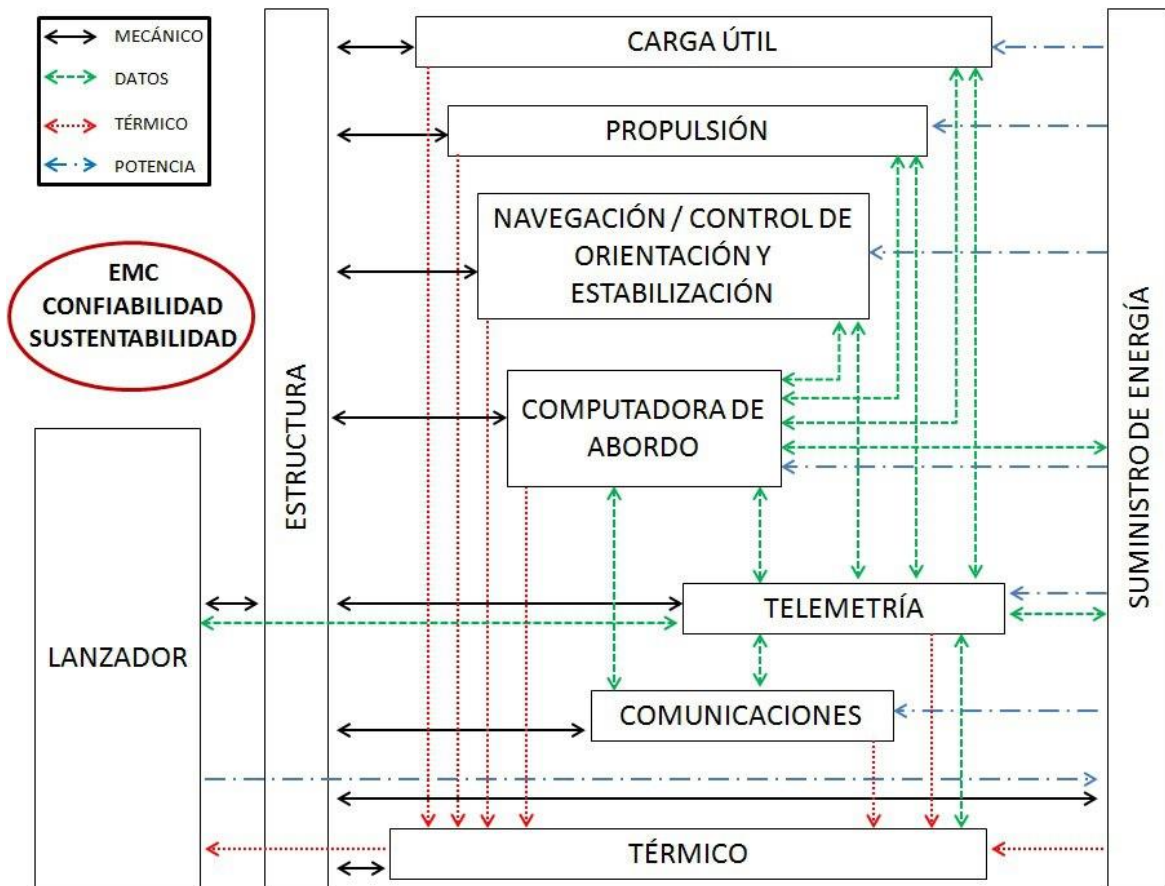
MECÁNICO
DATOS
TÉRMICO
POTENCIA

EMC
CONFIABILIDAD
SUSTENTABILIDAD

ESTRUCTURA

CARGA ÚTIL

PROPULSIÓN

NAVEGACIÓN / CONTROL DE ORIENTACIÓN Y ESTABILIZACIÓN

COMPUTADORA DE ABORDO

TELEMETRÍA

COMUNICACIONES

TÉRMICO

LANZADOR

SUMINISTRO DE ENERGÍA